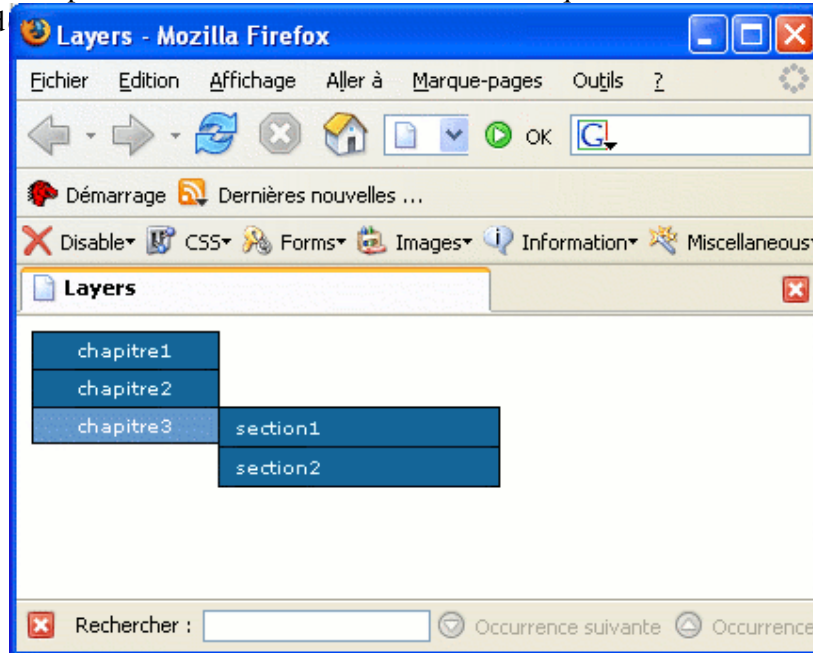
Layers - Mozilla Firefox

Fichier Edition Affichage Aller à Marque-pages Outils ?

OK

Démarrage Dernières nouvelles ...

Disable CSS Forms Images Information Miscellaneous

Layers

chapitre1
chapitre2
chapitre3
section1
section2

Rechercher : Occurrence suivante Occurrence